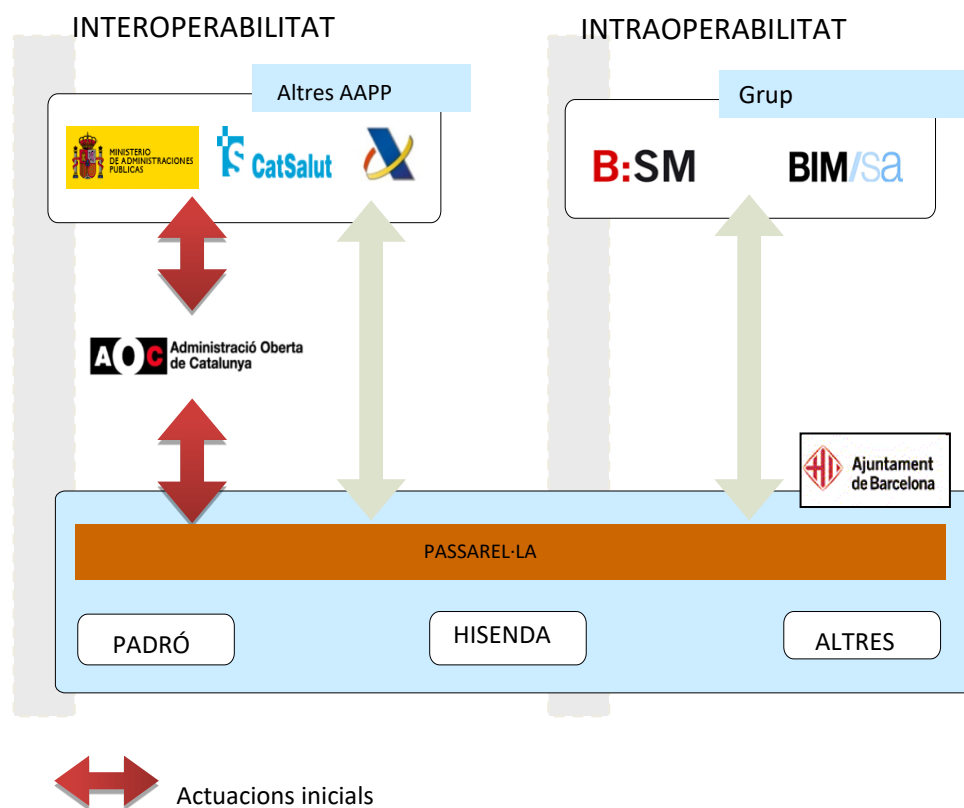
INTEROPERABILITAT

INTRAOPERABILITAT

Altres AAPP

MINISTERIO DE ADMINISTRACIONES PÚBLICAS

CatSalut

Grup

B:SM

BIM/sa

AOC Administració Oberta de Catalunya

Ajuntament de Barcelona

PASSAREL·LA

PADRÓ

HISENDA

ALTRES

Actuacions inicials